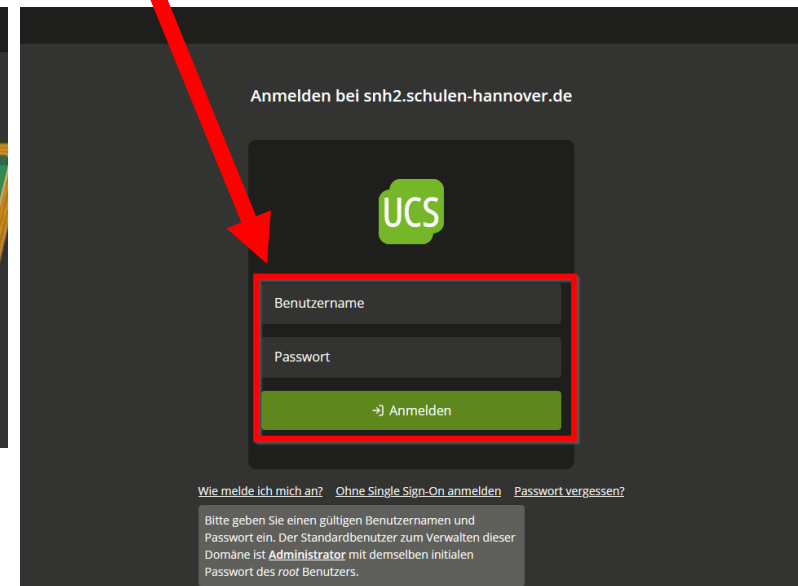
Anmelden bei snh2.schulen-hannover.de

UCS

Benutzername

Passwort

Anmelden

Wie melde ich mich an? Ohne Single Sign-On anmelden Passwort vergessen?

Bitte geben Sie einen gültigen Benutzernamen und Passwort ein. Der Standardbenutzer zum Verwalten dieser Domäne ist Administrator mit demselben initialen Passwort des root Benutzers.